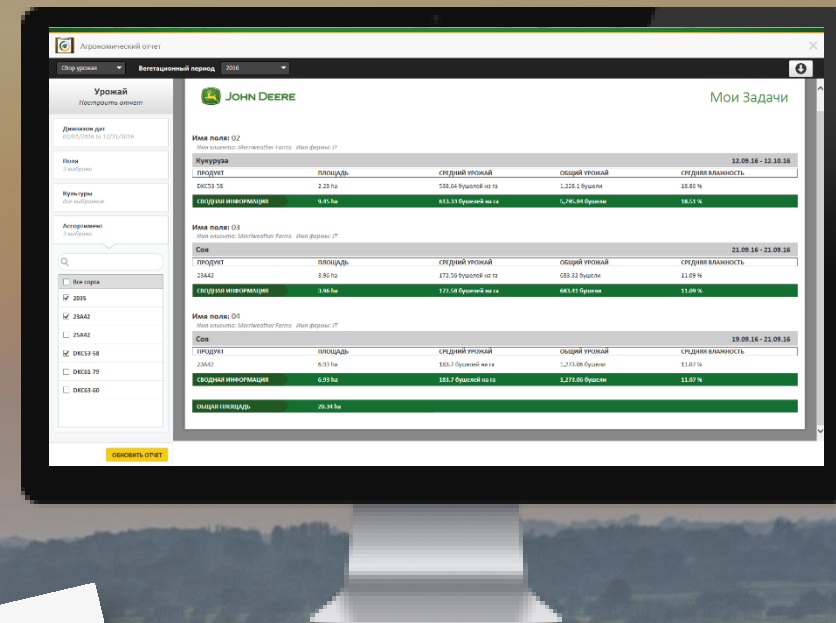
Агрономический отчет

Сбор урожая
Вегетационный период 2016

Урожай
Настроить отчет

Диапазон дат
01/01/2016 to 12/31/2016

Поля
3 выбрано

Культуры
Все выбраны

Ассортимент
3 выбрано

Все сорта
2035
23A42
25A42
DKC53-58
DKC61-79
DKC63-60

ОБНОВИТЬ ОТЧЕТ

JOHN DEERE
Мои Задачи

Имя поля: 02
Имя клиента: Merriweather Farms Имя фермы: JT

Кукуруза 12.09.16 - 12.10.16

| ПРОДУКТ | ПЛОЩАДЬ | СРЕДНИЙ УРОЖАЙ | ОБЩИЙ УРОЖАЙ | СРЕДНЯЯ ВЛАЖНОСТЬ |
|---|---|---|---|---|
| DKC53-58 | 2.28 ha | 538.04 бушелей на га | 1,228.1 бушеля | 18.80 % |
| СВОДНАЯ ИНФОРМАЦИЯ | 9.45 ha | 613.33 бушелей на га | 5,795.44 бушеля | 18.51 % |

Имя поля: 03
Имя клиента: Merriweather Farms Имя фермы: JT

Соя 21.09.16 - 21.09.16

| ПРОДУКТ | ПЛОЩАДЬ | СРЕДНИЙ УРОЖАЙ | ОБЩИЙ УРОЖАЙ | СРЕДНЯЯ ВЛАЖНОСТЬ |
|---|---|---|---|---|
| 23A42 | 3.90 ha | 172.56 бушелей на га | 683.32 бушеля | 11.09 % |
| СВОДНАЯ ИНФОРМАЦИЯ | 3.96 ha | 172.58 бушелей на га | 683.41 бушеля | 11.09 % |

Имя поля: 04
Имя клиента: Merriweather Farms Имя фермы: JT

Соя 19.09.16 - 21.09.16

| ПРОДУКТ | ПЛОЩАДЬ | СРЕДНИЙ УРОЖАЙ | ОБЩИЙ УРОЖАЙ | СРЕДНЯЯ ВЛАЖНОСТЬ |
|---|---|---|---|---|
| 23A42 | 6.93 ha | 183.7 бушелей на га | 1,273.06 бушеля | 11.07 % |
| СВОДНАЯ ИНФОРМАЦИЯ | 6.93 ha | 183.7 бушелей на га | 1,273.06 бушеля | 11.07 % |

ОБЩАЯ ПЛОЩАДЬ 20.34 ha